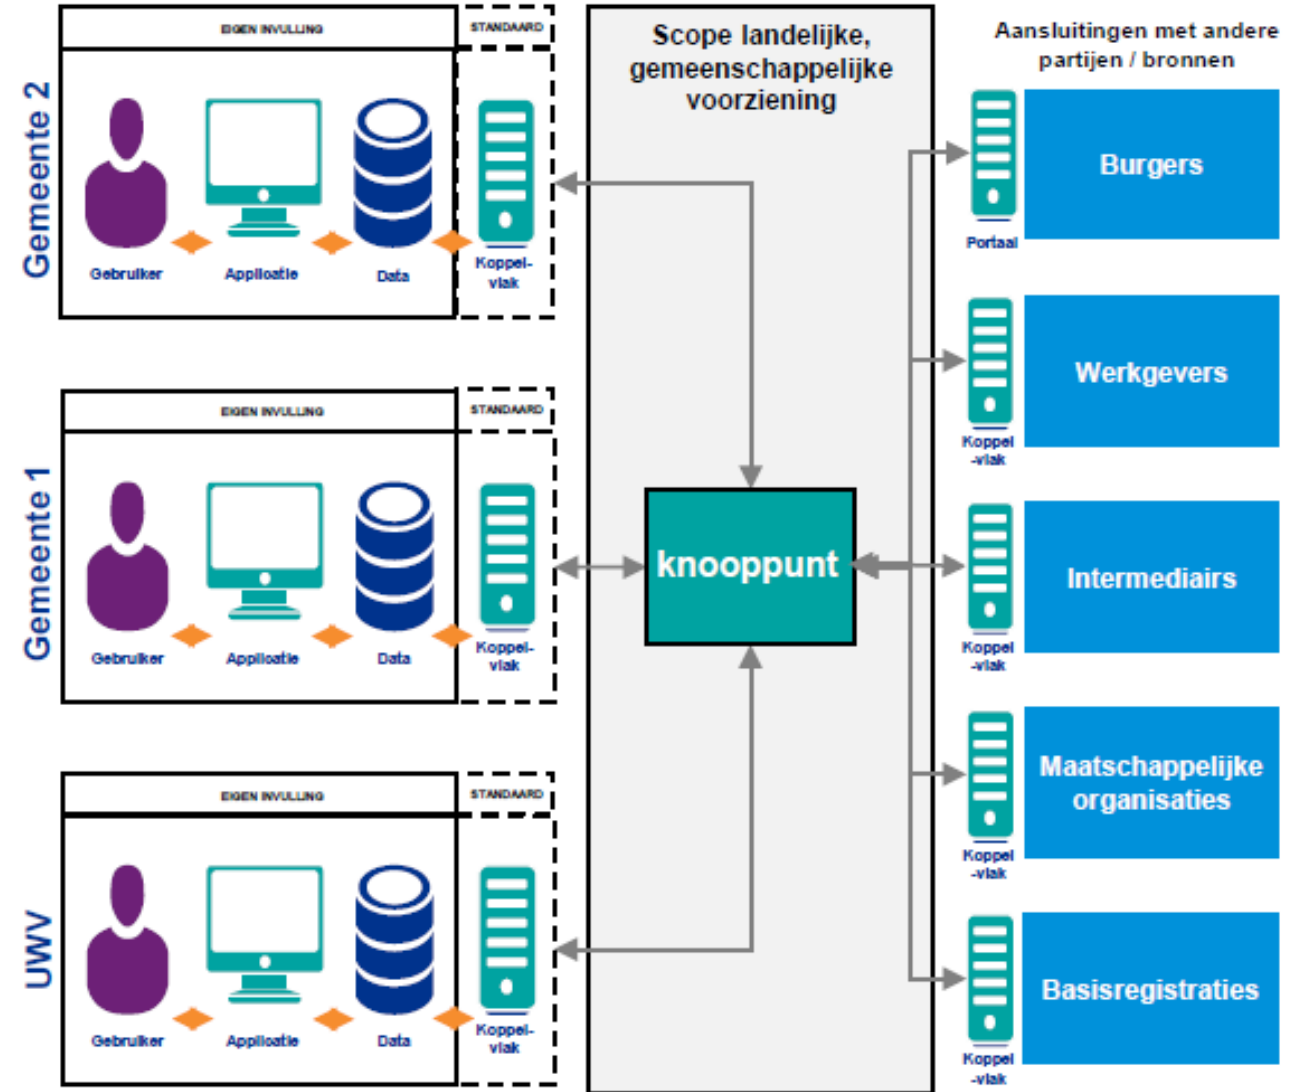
Gemeente 2

EIGEN INVULLING

STANDAARD

Gebruiker

Applicatie

Data

Koppelvlak

Gemeente 1

EIGEN INVULLING

STANDAARD

Gebruiker

Applicatie

Data

Koppelvlak

UWV

EIGEN INVULLING

STANDAARD

Gebruiker

Applicatie

Data

Koppelvlak

Scope landelijke, gemeenschappelijke voorziening

knooppunt

Aansluitingen met andere partijen / bronnen

Portaal

Burgers

Koppel -vlak

Werkgevers

Koppel -vlak

Intermediairs

Koppel -vlak

Maatschappelijke organisaties

Koppel -vlak

Basisregistraties